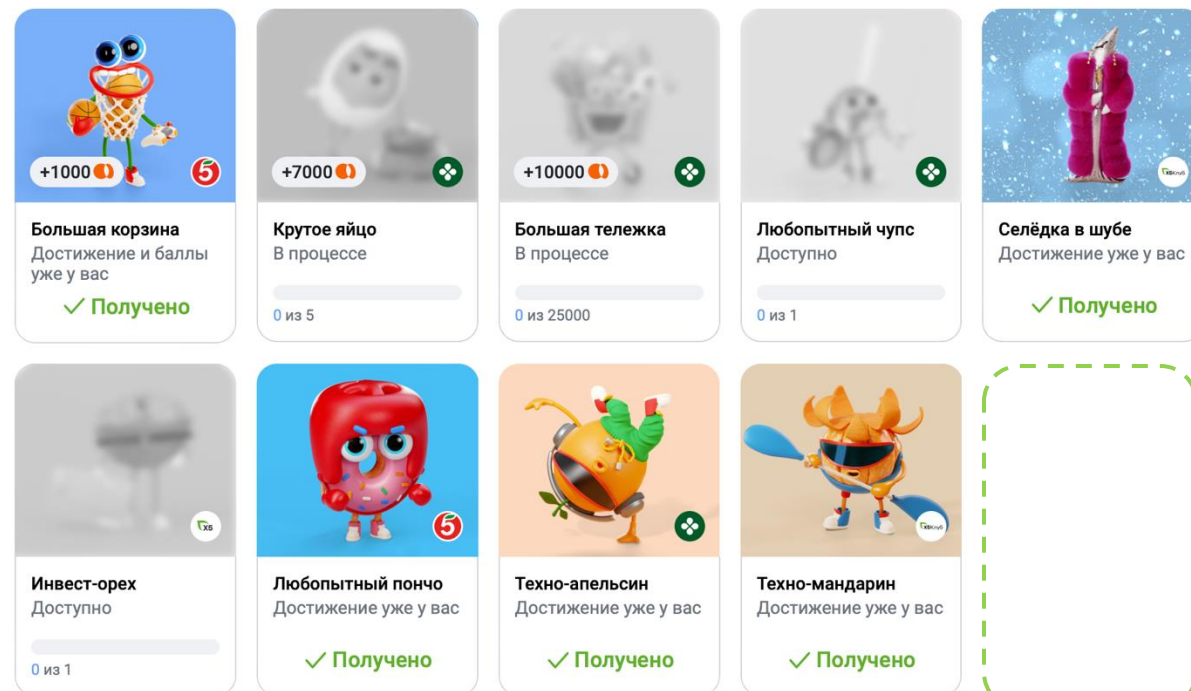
+1000

5

Большая корзина
Достижение и баллы уже у вас
✓ Получено

+7000

Крутое яйцо
В процессе
0 из 5

+10000

Большая тележка
В процессе
0 из 25000

Любопытный чупс
Доступно
0 из 1

X5Клуб

Селёдка в шубе
Достижение уже у вас
✓ Получено

X5

Инвест-орех
Доступно
0 из 1

5

Любопытный пончо
Достижение уже у вас
✓ Получено

Техно-апельсин
Достижение уже у вас
✓ Получено

X5Клуб

Техно-мандарин
Достижение уже у вас
✓ Получено